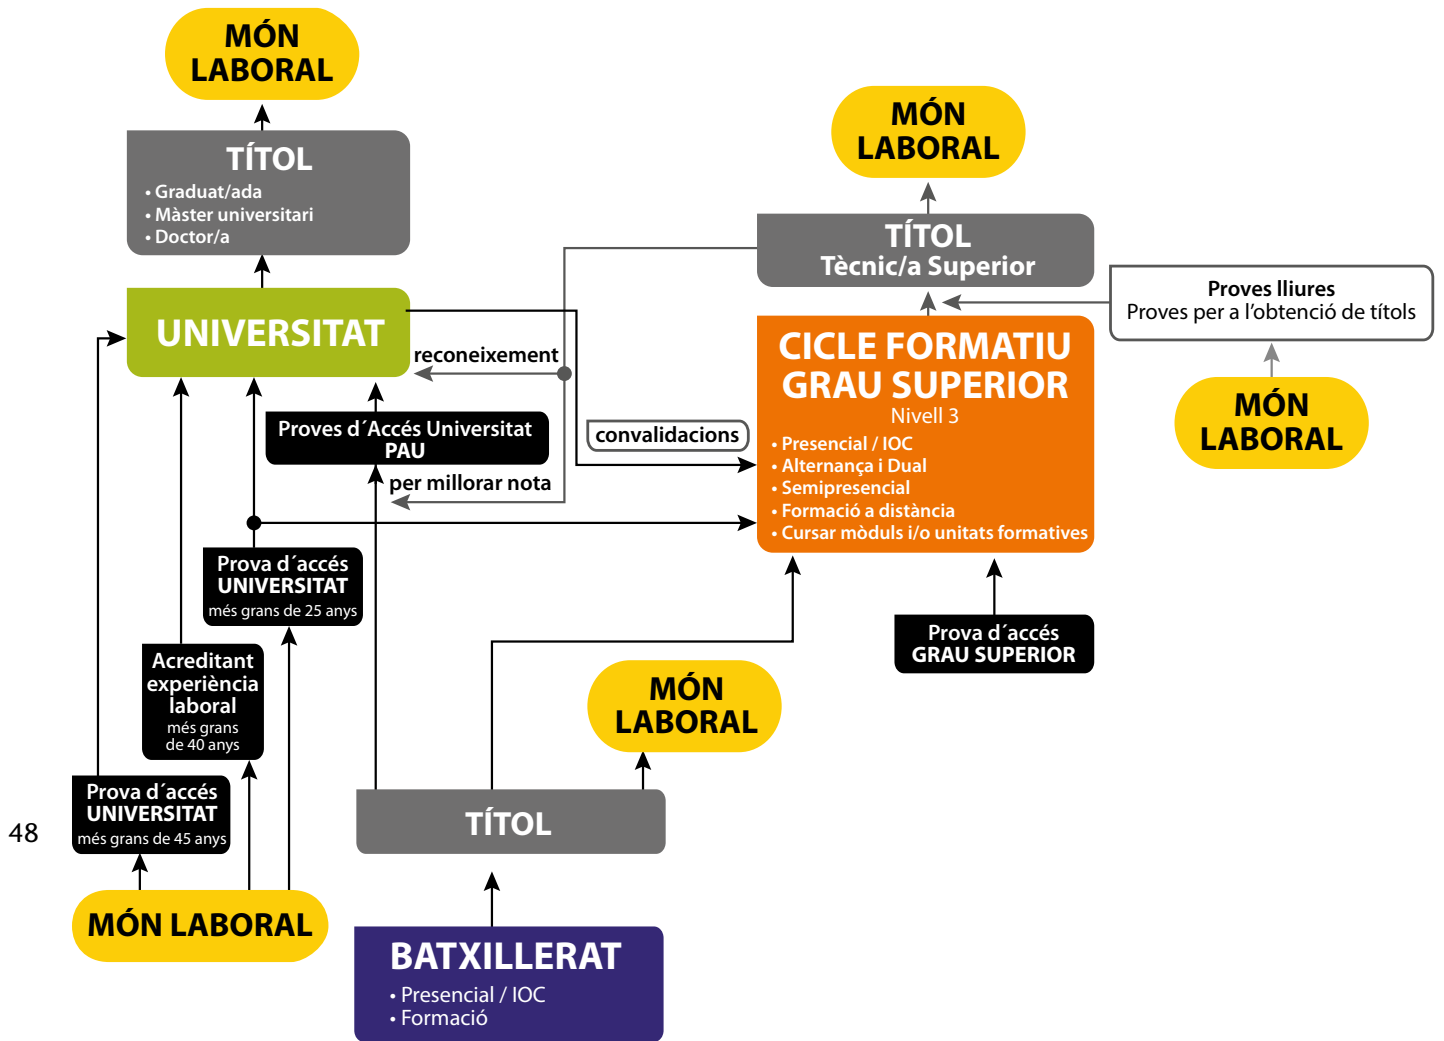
MÓN LABORAL

TÍTOL
• Graduat/ada
• Màster universitari
• Doctor/a

UNIVERSITAT

reconeixement

Proves d´Accés Universitat PAU

convalidacions

per millorar nota

MÓN LABORAL

TÍTOL
Tècnic/a Superior

Proves lliures
Proves per a l'obtenció de títols

MÓN LABORAL

CICLE FORMATIU GRAU SUPERIOR
Nivell 3
• Presencial / IOC
• Alternança i Dual
• Semipresencial
• Formació a distància
• Cursar mòduls i/o unitats formatives

Prova d´accés UNIVERSITAT
més grans de 25 anys

Acreditant experiència laboral
més grans de 40 anys

Prova d´accés UNIVERSITAT
més grans de 45 anys

48

MÓN LABORAL

Prova d´accés GRAU SUPERIOR

MÓN LABORAL

TÍTOL

BATXILLERAT
• Presencial / IOC
• Formació